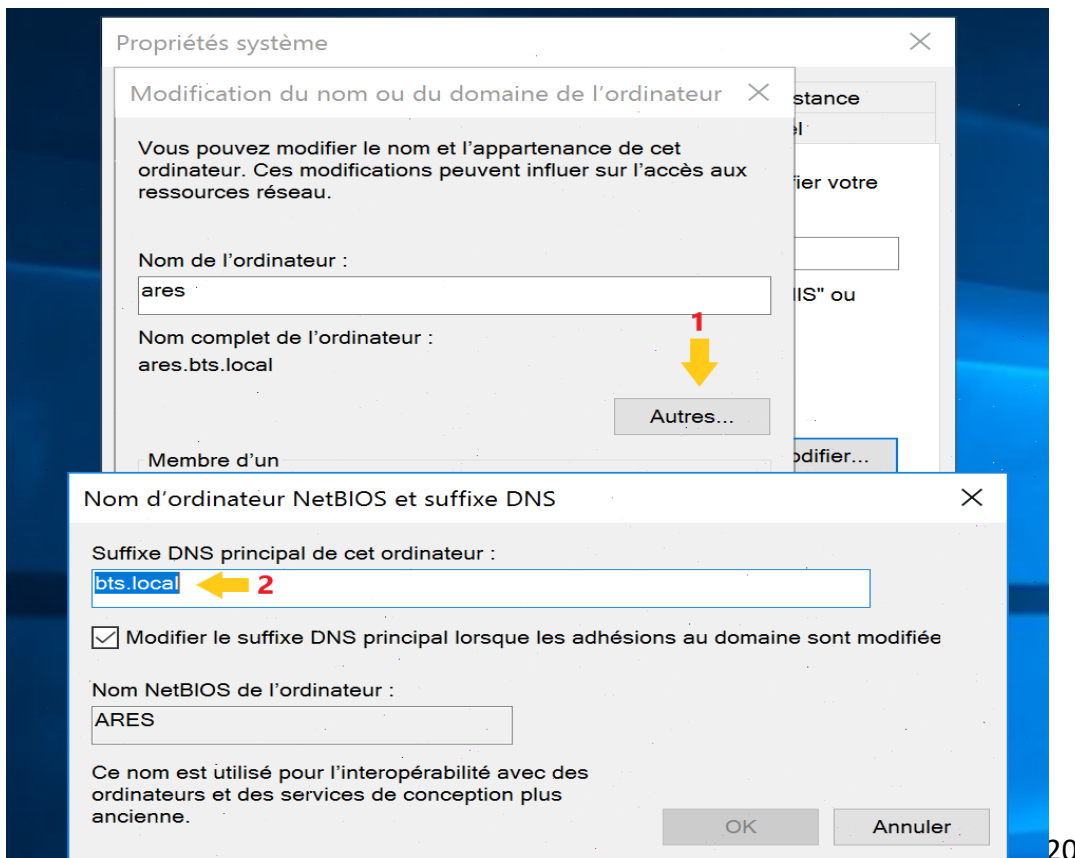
Propriétés système

Modification du nom ou du domaine de l'ordinateur

stance

el

Vous pouvez modifier le nom et l'appartenance de cet ordinateur. Ces modifications peuvent influer sur l'accès aux ressources réseau.

fier votre

Nom de l'ordinateur :

ares

IS" ou

1

Nom complet de l'ordinateur :

ares.bts.local

Autres...

Membre d'un

odifier...

Nom d'ordinateur NetBIOS et suffixe DNS

Suffixe DNS principal de cet ordinateur :

bts.local

2

Modifier le suffixe DNS principal lorsque les adhésions au domaine sont modifiée

Nom NetBIOS de l'ordinateur :

ARES

Ce nom est utilisé pour l'interopérabilité avec des ordinateurs et des services de conception plus ancienne.

OK

Annuler

20